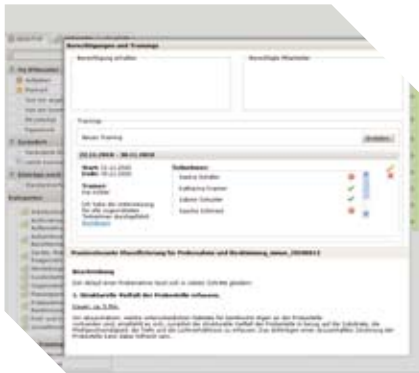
Berechtigungen und Trainings

Berechtigung erhalten

Benötigte Mitarbeiter

Trainings

Neues Training

Erstellen

22.11.2010 - 30.11.2010

Start: 22.11.2010
Ende: 30.11.2010

Trainer:
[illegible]

Teilnehmer:
Sandra Schäfer
Katharina Kramer
Sabine Schuster
Sascha Schmied

Prozessbasierte Qualifizierung für Probenahme und Bestimmung

Beschreibung

1. Strukturelle Vielfalt der Probenhülle erfassen

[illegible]